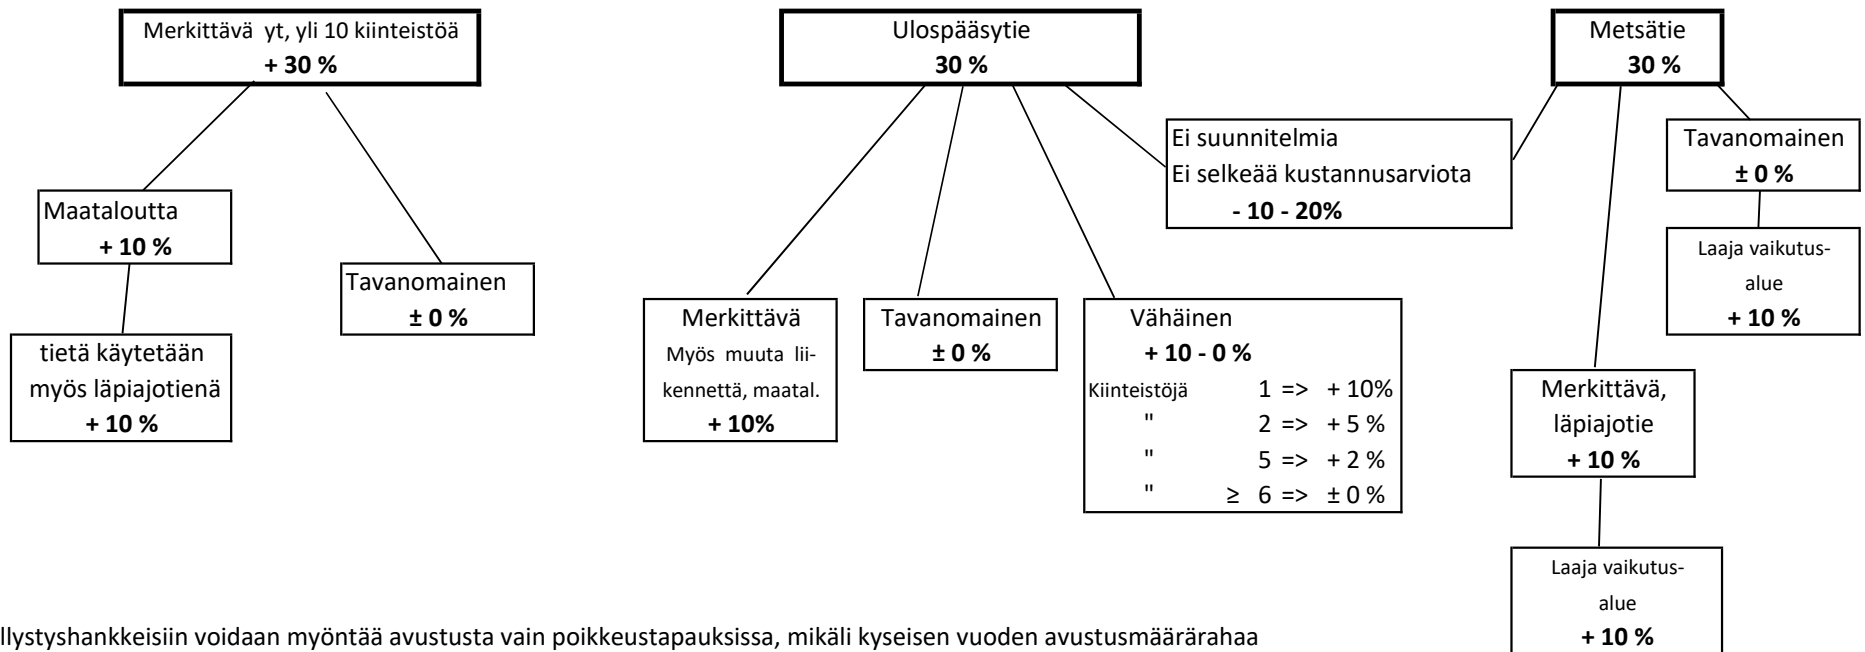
Merkittävä yt, yli 10 kiinteistöä
**+ 30 %**

Maataloutta
**+ 10 %**

tietä käytetään myös läpiajotienä
**+ 10 %**

Tavanomainen
**± 0 %**

Ulospääsytie
**30 %**

Merkittävä
Myös muuta liikennettä, maatal.
**+ 10%**

Tavanomainen
**± 0 %**

Vähäinen
**+ 10 - 0 %**
Kiinteistöjä 1 => + 10%
" 2 => + 5 %
" 5 => + 2 %
" ≥ 6 => ± 0 %

Ei suunnitelmia
Ei selkeää kustannusarviota
**- 10 - 20%**

Metsätie
**30 %**

Tavanomainen
**± 0 %**

Laaja vaikutusalue
**+ 10 %**

Merkittävä, läpiajotie
**+ 10 %**

Laaja vaikutusalue
**+ 10 %**

llystyshankkeisiin voidaan myöntää avustusta vain poikkeustapauksissa, mikäli kyseisen vuoden avustusmäärärahaa